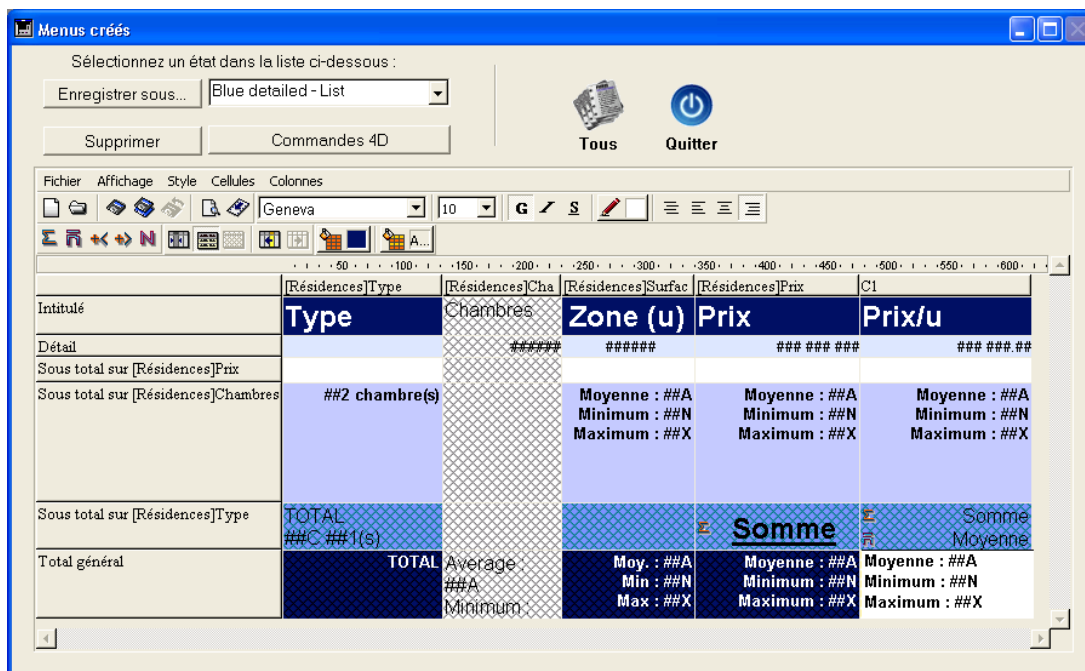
Menus créés

Sélectionnez un état dans la liste ci-dessous :

Enregistrer sous...

Blue detailed - List

Supprimer

Commandes 4D

Tous

Quitter

Fichier Affichage Style Cellules Colonnes

Geneva

10

G I S

· 50 · 100 · 150 · 200 · 250 · 300 · 350 · 400 · 450 · 500 · 550 · 600 ·

| | [Résidences]Type | [Résidences]Cha | [Résidences]Surfac | [Résidences]Prix | C1 |
|---|---|---|---|---|---|
| Intitulé | Type | Chambres | Zone (u) | Prix | Prix/u |
| Détail | | ###### | ###### | ### ### ### | ### ###.## |
| Sous total sur [Résidences]Prix | | | | | |
| Sous total sur [Résidences]Chambres | ##2 chambre(s) | | Moyenne : ##A Minimum : ##N Maximum : ##X | Moyenne : ##A Minimum : ##N Maximum : ##X | Moyenne : ##A Minimum : ##N Maximum : ##X |
| Sous total sur [Résidences]Type | TOTAL ##C ##1(s) | | | Somme | Somme Moyenne |
| Total général | TOTAL | Average : ##A Minimum : | Moy. : ##A Min : ##N Max : ##X | Moyenne : ##A Minimum : ##N Maximum : ##X | Moyenne : ##A Minimum : ##N Maximum : ##X |